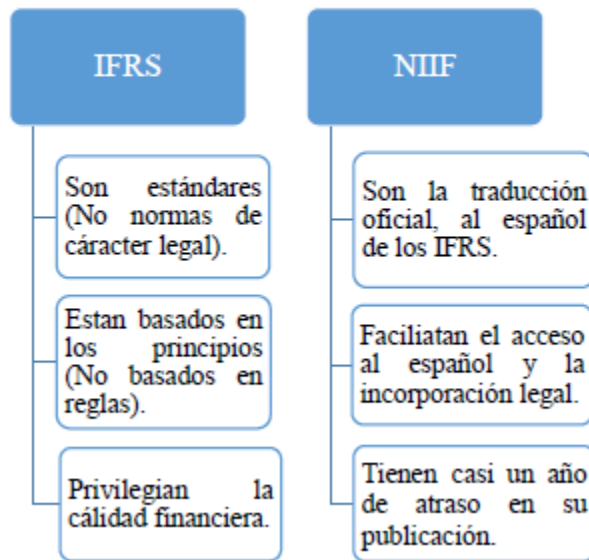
IFRS

Son estándares (No normas de cáracter legal).

Estan basados en los principios (No basados en reglas).

Privilegian la cálidad financiera.

NIIF

Son la traducción oficial, al español de los IFRS.

Faciliatan el acceso al español y la incorporación legal.

Tienen casi un año de atraso en su publicación.